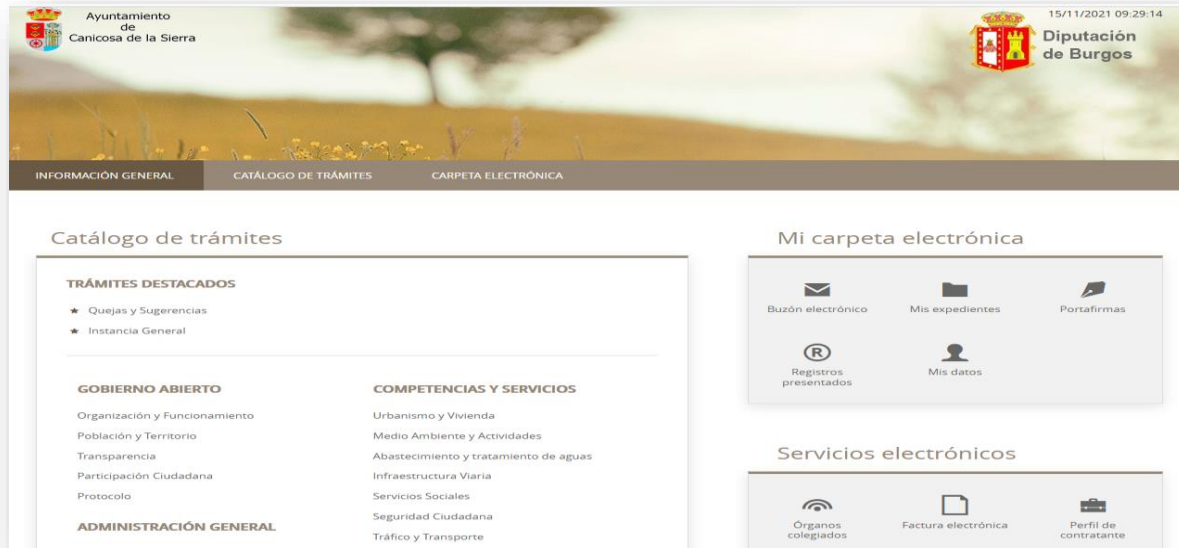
Ayuntamiento de Canicosa de la Sierra

15/11/2021 09:29:14

Diputación de Burgos

INFORMACIÓN GENERAL
CATÁLOGO DE TRÁMITES
CARPETA ELECTRÓNICA

Catálogo de trámites

TRÁMITES DESTACADOS

★ Quejas y Sugerencias
★ Instancia General

GOBIERNO ABIERTO

Organización y Funcionamiento
Población y Territorio
Transparencia
Participación Ciudadana
Protocolo

ADMINISTRACIÓN GENERAL

COMPETENCIAS Y SERVICIOS

Urbanismo y Vivienda
Medio Ambiente y Actividades
Abastecimiento y tratamiento de aguas
Infraestructura Viaria
Servicios Sociales
Seguridad Ciudadana
Tráfico y Transporte

Mi carpeta electrónica

Buzón electrónico
Mis expedientes
Portafirmas
Registros presentados
Mis datos

Servicios electrónicos

Órganos colegiados
Factura electrónica
Perfil de contratante